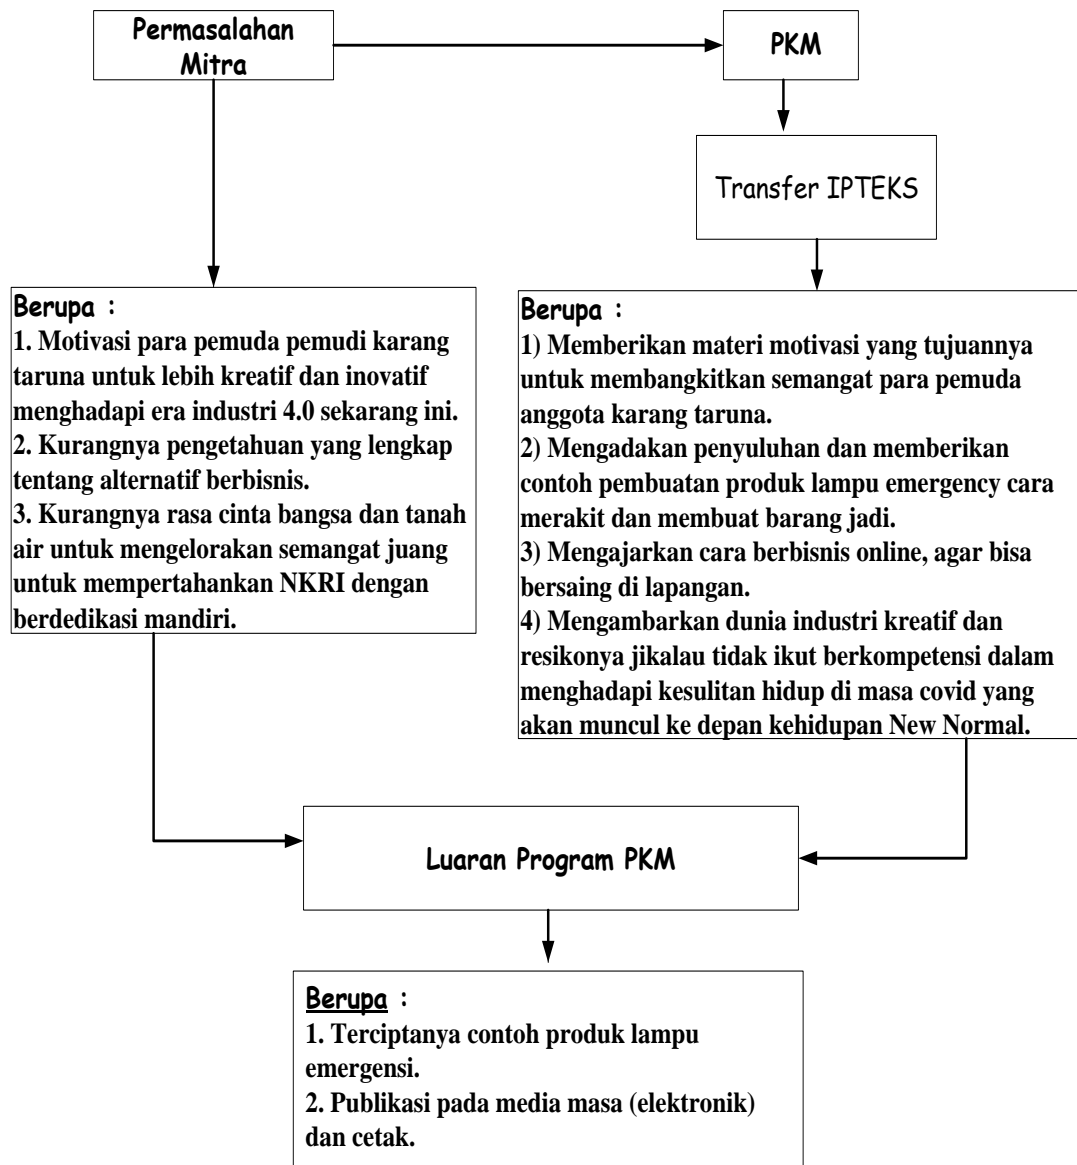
Permasalahan Mitra

PKM

Transfer IPTEKS

Berupa :
1. Motivasi para pemuda pemudi karang taruna untuk lebih kreatif dan inovatif menghadapi era industri 4.0 sekarang ini.
2. Kurangnya pengetahuan yang lengkap tentang alternatif berbisnis.
3. Kurangnya rasa cinta bangsa dan tanah air untuk mengelorakan semangat juang untuk mempertahankan NKRI dengan berdedikasi mandiri.

Berupa :
1) Memberikan materi motivasi yang tujuannya untuk membangkitkan semangat para pemuda anggota karang taruna.
2) Mengadakan penyuluhan dan memberikan contoh pembuatan produk lampu emergency cara merakit dan membuat barang jadi.
3) Mengajarkan cara berbisnis online, agar bisa bersaing di lapangan.
4) Mengambarkan dunia industri kreatif dan resikonya jikalau tidak ikut berkompetensi dalam menghadapi kesulitan hidup di masa covid yang akan muncul ke depan kehidupan New Normal.

Luaran Program PKM

Berupa :
1. Terciptanya contoh produk lampu emergensi.
2. Publikasi pada media masa (elektronik) dan cetak.